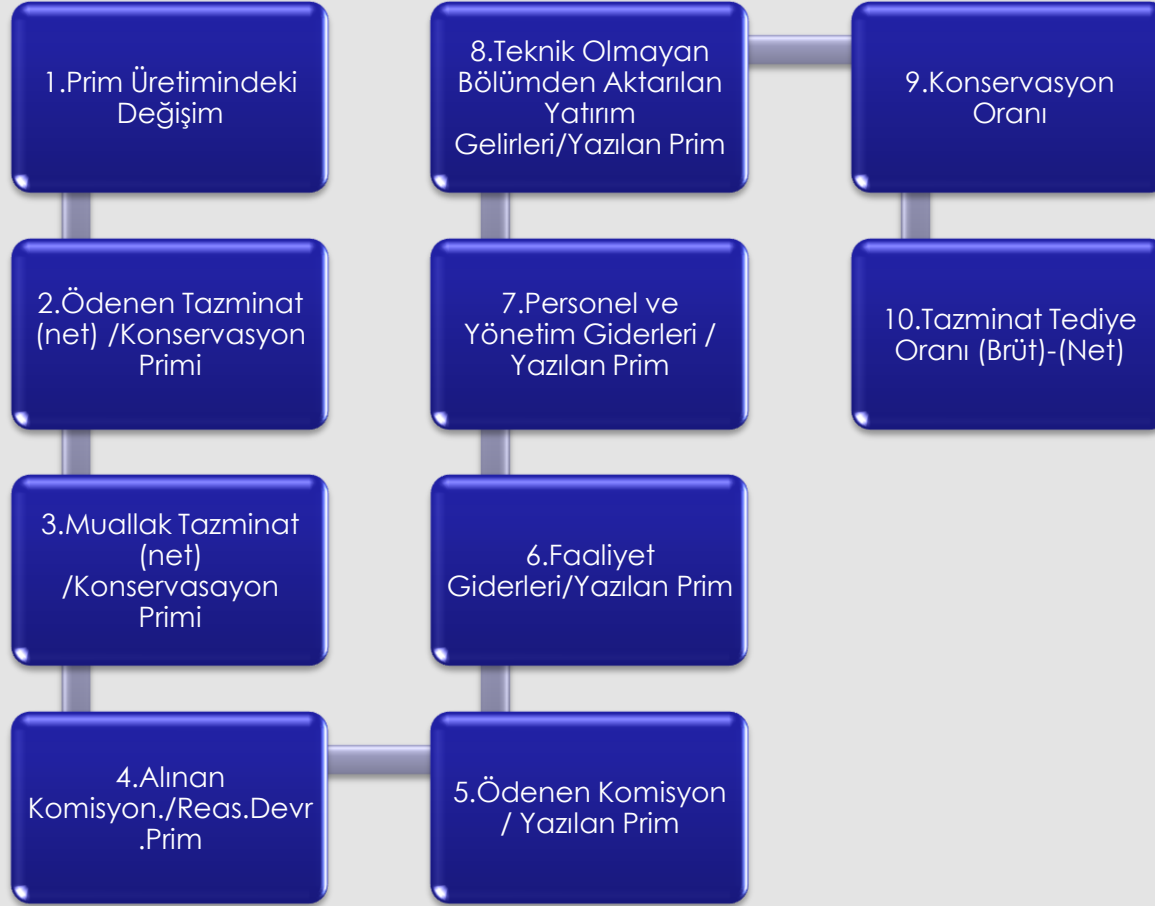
1.Prim Üretimindeki Değişim

2.Ödenen Tazminat (net) /Konservasyon Primi

3.Muallak Tazminat (net) /Konservasayon Primi

4.Alınan Komisyon./Reas.Devr .Prim

5.Ödenen Komisyon / Yazılan Prim

6.Faaliyet Giderleri/Yazılan Prim

7.Personel ve Yönetim Giderleri / Yazılan Prim

8.Teknik Olmayan Bölümden Aktarılan Yatırım Gelirleri/Yazılan Prim

9.Konservasyon Oranı

10.Tazminat Tediye Oranı (Brüt)-(Net)